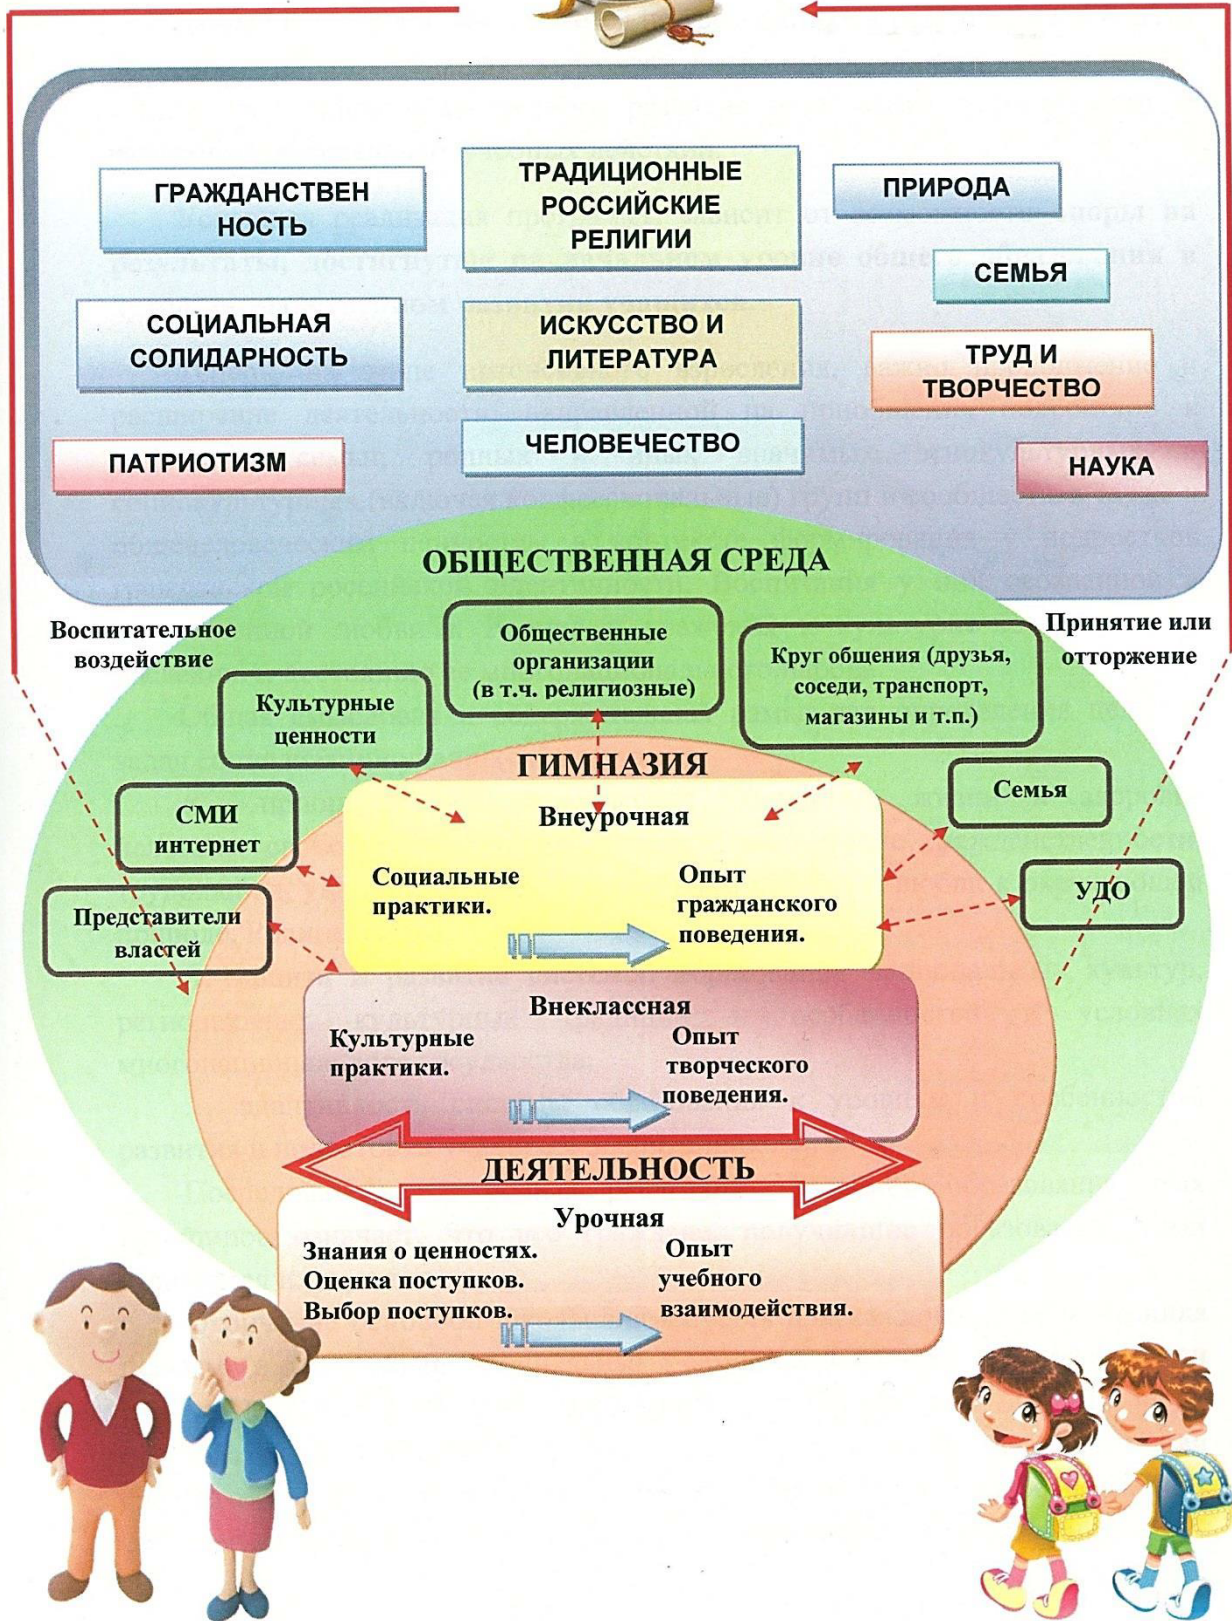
ГРАЖДАНСТВЕННОСТЬ

ТРАДИЦИОННЫЕ РОССИЙСКИЕ РЕЛИГИИ

ПРИРОДА

СЕМЬЯ

СОЦИАЛЬНАЯ СОЛИДАРНОСТЬ

ИСКУССТВО И ЛИТЕРАТУРА

ТРУД И ТВОРЧЕСТВО

ПАТРИОТИЗМ

ЧЕЛОВЕЧЕСТВО

НАУКА

ОБЩЕСТВЕННАЯ СРЕДА

Воспитательное воздействие

Общественные организации (в т.ч. религиозные)

Круг общения (друзья, соседи, транспорт, магазины и т.п.)

Принятие или отторжение

Культурные ценности

ГИМНАЗИЯ

Семья

СМИ интернет

Внеурочная

Социальные практики.

Опыт гражданского поведения.

УДО

Представители властей

Внеклассная

Культурные практики.

Опыт творческого поведения.

ДЕЯТЕЛЬНОСТЬ

Урочная

Знания о ценностях. Оценка поступков. Выбор поступков.

Опыт учебного взаимодействия.